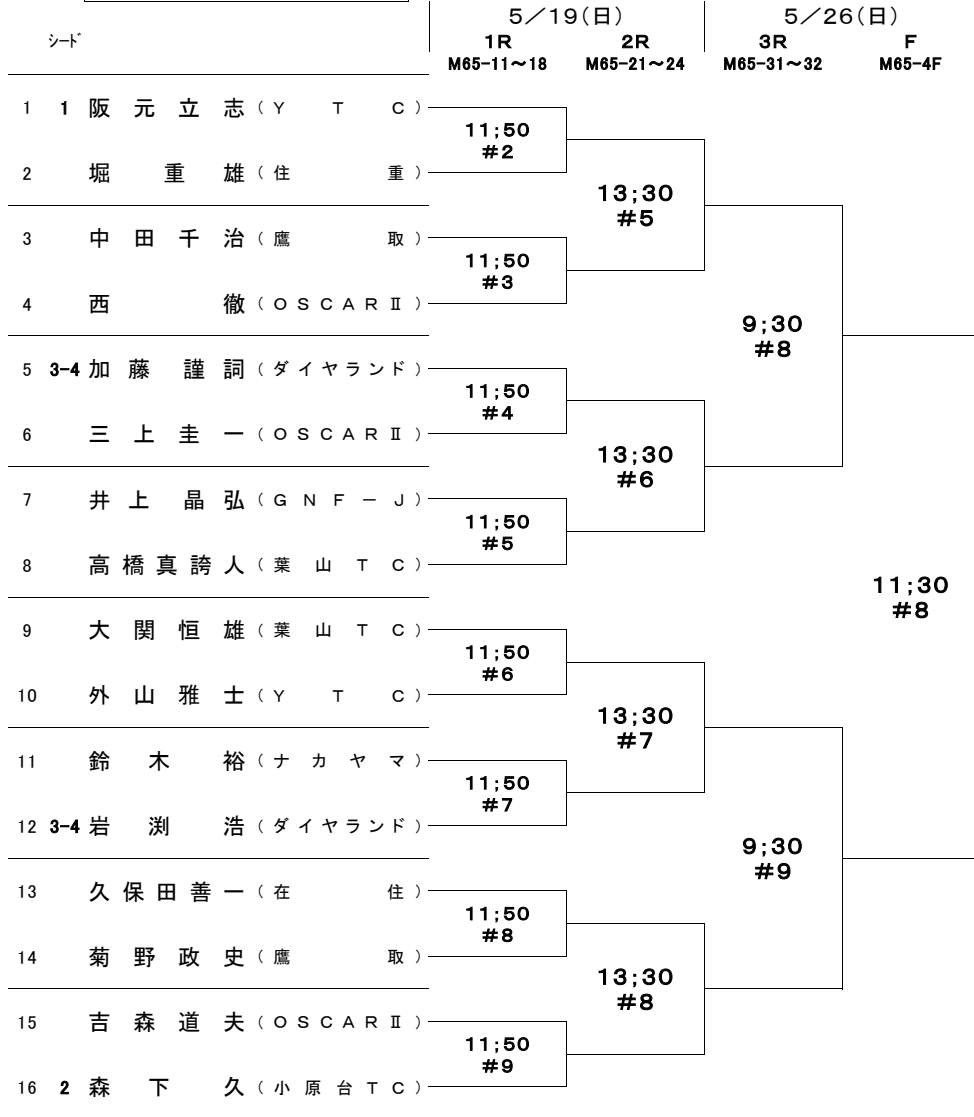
5／19(日)　5／26(日)
シード　1R M65-11～18　2R M65-21～24　3R M65-31～32　F M65-4F

1 1 阪元立志（YTC）
2 堀重雄（住重）
3 中田千治（鷹取）
4 西徹（OSCARⅡ）
5 3-4 加藤謹詞（ダイヤランド）
6 三上圭一（OSCARⅡ）
7 井上晶弘（GNF－J）
8 高橋真誇人（葉山TC）
9 大関恒雄（葉山TC）
10 外山雅士（YTC）
11 鈴木裕（ナカヤマ）
12 3-4 岩渕浩（ダイヤランド）
13 久保田善一（在住）
14 菊野政史（鷹取）
15 吉森道夫（OSCARⅡ）
16 2 森下久（小原台TC）

11;50 #2
11;50 #3
11;50 #4
11;50 #5
11;50 #6
11;50 #7
11;50 #8
11;50 #9

13;30 #5
13;30 #6
13;30 #7
13;30 #8

9;30 #8
9;30 #9

11;30 #8